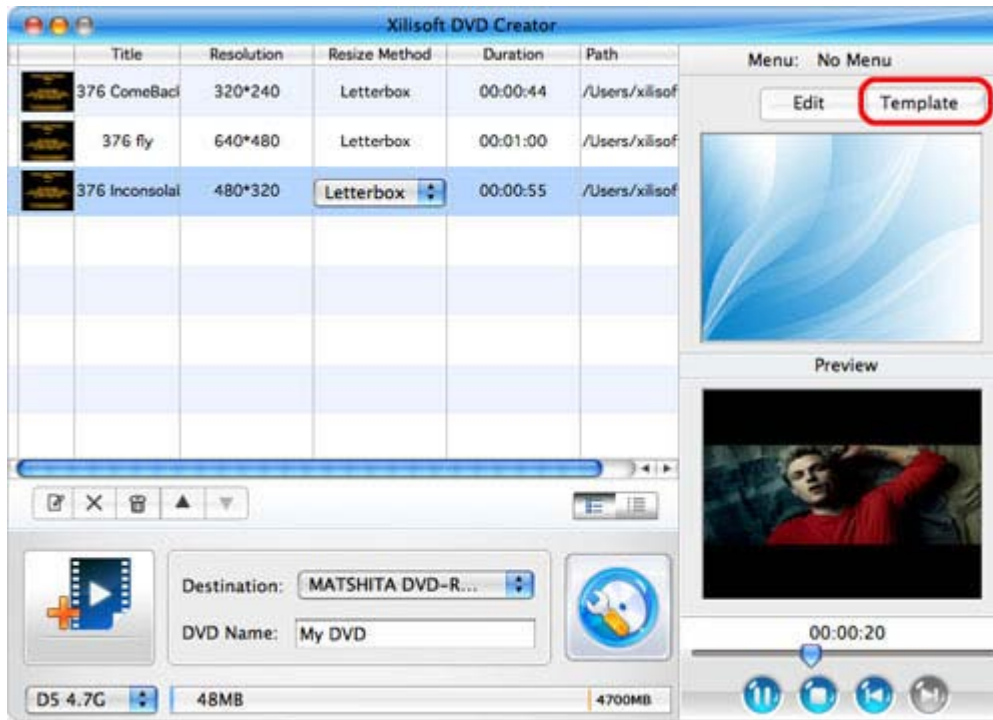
Xilisoft DVD Creator

| Title | Resolution | Resize Method | Duration | Path |
|---|---|---|---|---|
| 376 ComeBacl | 320*240 | Letterbox | 00:00:44 | /Users/xilisof |
| 376 fly | 640*480 | Letterbox | 00:01:00 | /Users/xilisof |
| 376 Inconsolal | 480*320 | Letterbox | 00:00:55 | /Users/xilisof |

Menu: No Menu

Edit

Template

Preview

Destination: MATSHITA DVD-R...

DVD Name: My DVD

00:00:20

D5 4.7G

48MB

4700MB